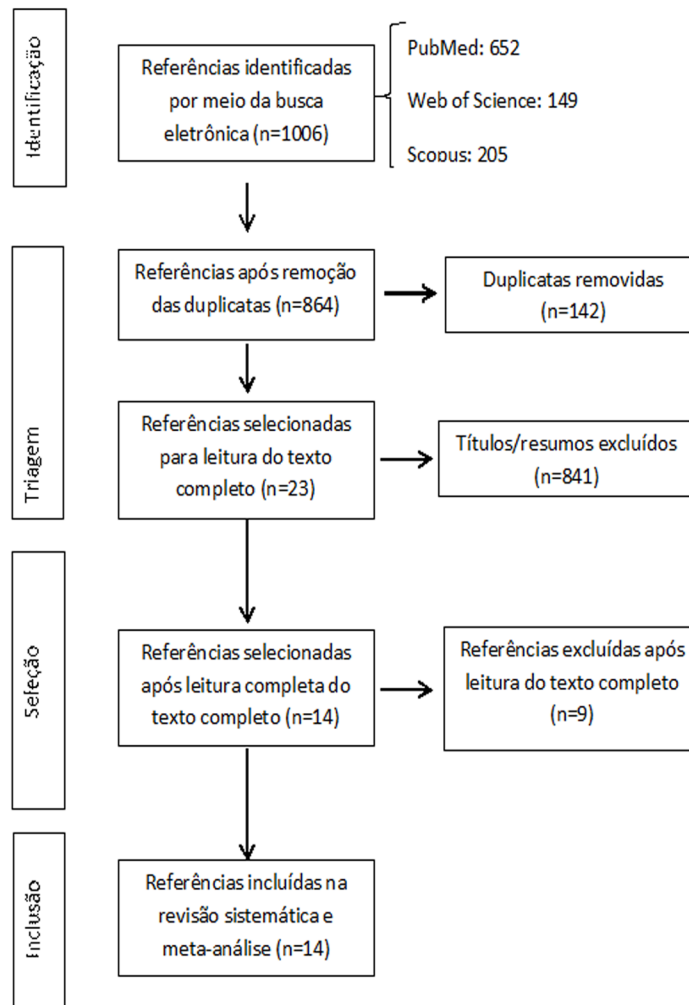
Identificação

Referências identificadas por meio da busca eletrônica (n=1006)

PubMed: 652

Web of Science: 149

Scopus: 205

Triagem

Referências após remoção das duplicatas (n=864)

Duplicatas removidas (n=142)

Referências selecionadas para leitura do texto completo (n=23)

Títulos/resumos excluídos (n=841)

Seleção

Referências selecionadas após leitura completa do texto completo (n=14)

Referências excluídas após leitura do texto completo (n=9)

Inclusão

Referências incluídas na revisão sistemática e meta-análise (n=14)